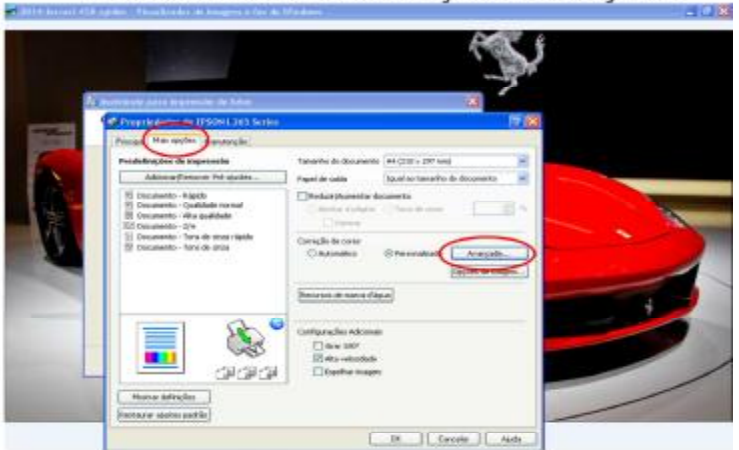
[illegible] - Visualizador de imagens e fax do Windows

Assistente para impressão de fotos

Propriedades de EPSON L365 Series

Principal | Mais opções | Manutenção

Predefinições de impressão

Adicionar/Remover Pré-ajustes...

Documento - Rápido
Documento - Qualidade normal
Documento - Alta qualidade
Documento - 2/e
Documento - Tons de cinza rápido
Documento - Tons de cinza

Tamanho do documento: A4 (210 x 297 mm)

Papel de saída: Igual ao tamanho do documento

Reduzir/Aumentar documento

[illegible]

Correção de cores

Automático

Personalizado

Avançado...

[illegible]

Recursos de marca d'água

Configurações Adicionais

Girar 180°

Alta velocidade

Espelhar imagem

Mostrar definições

Restaurar ajustes padrão

OK | Cancelar | Ajuda